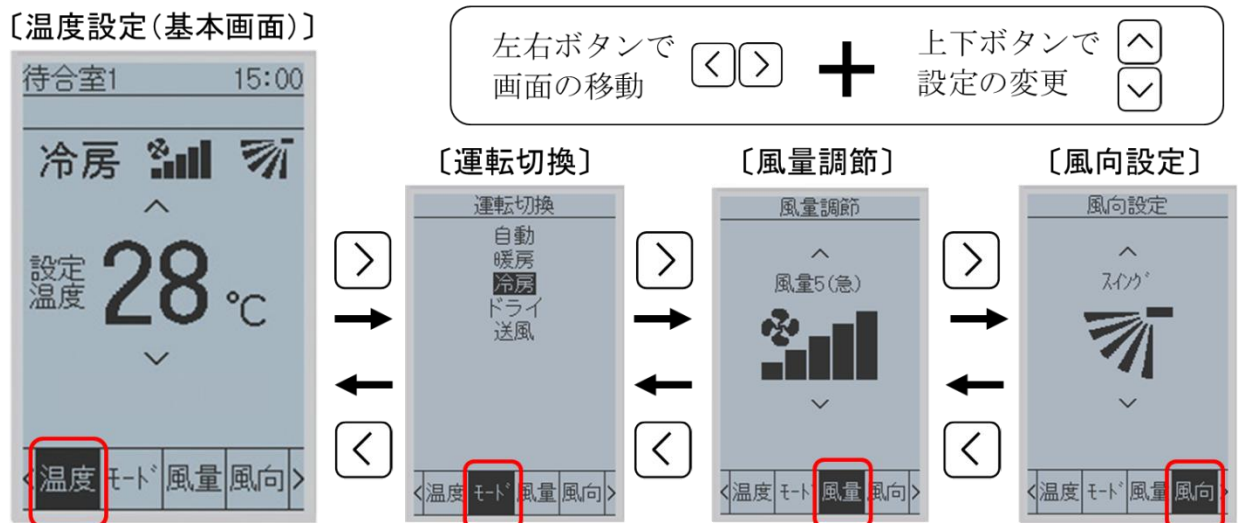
〔温度設定(基本画面)〕

左右ボタンで画面の移動 < > ＋ 上下ボタンで設定の変更 ^ v

待合室1 15:00

冷房

^

設定温度 28 ℃

v

< 温度 ﾓｰﾄﾞ 風量 風向 >

〔運転切換〕

運転切換

自動
暖房
冷房
ドライ
送風

< 温度 ﾓｰﾄﾞ 風量 風向 >

〔風量調節〕

風量調節

^

風量5(急)

v

< 温度 ﾓｰﾄﾞ 風量 風向 >

〔風向設定〕

風向設定

^

ｽｲﾝｸﾞ

v

< 温度 ﾓｰﾄﾞ 風量 風向 >